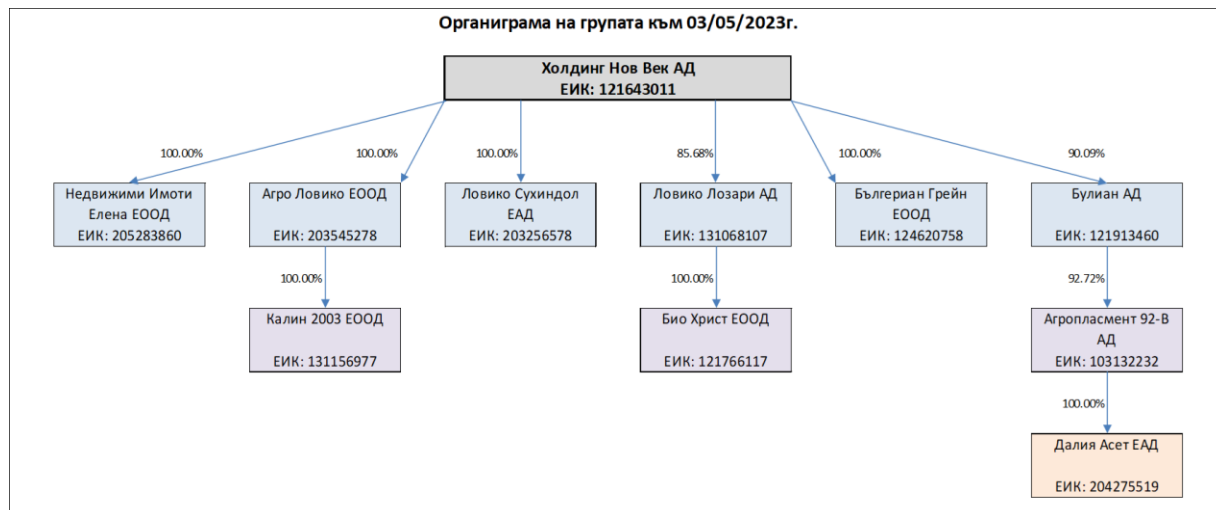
Органиграма на групата към 03/05/2023г.

Холдинг Нов Век АД
ЕИК: 121643011

100.00%
Недвижими Имоти Елена ЕООД
ЕИК: 205283860

100.00%
Агро Ловико ЕООД
ЕИК: 203545278

100.00%
Калин 2003 ЕООД
ЕИК: 131156977

100.00%
Ловико Сухиндол ЕАД
ЕИК: 203256578

85.68%
Ловико Лозари АД
ЕИК: 131068107

100.00%
Био Христ ЕООД
ЕИК: 121766117

100.00%
Българиан Грейн ЕООД
ЕИК: 124620758

90.09%
Булиан АД
ЕИК: 121913460

92.72%
Агропласмент 92-В АД
ЕИК: 103132232

100.00%
Далия Асет ЕАД
ЕИК: 204275519